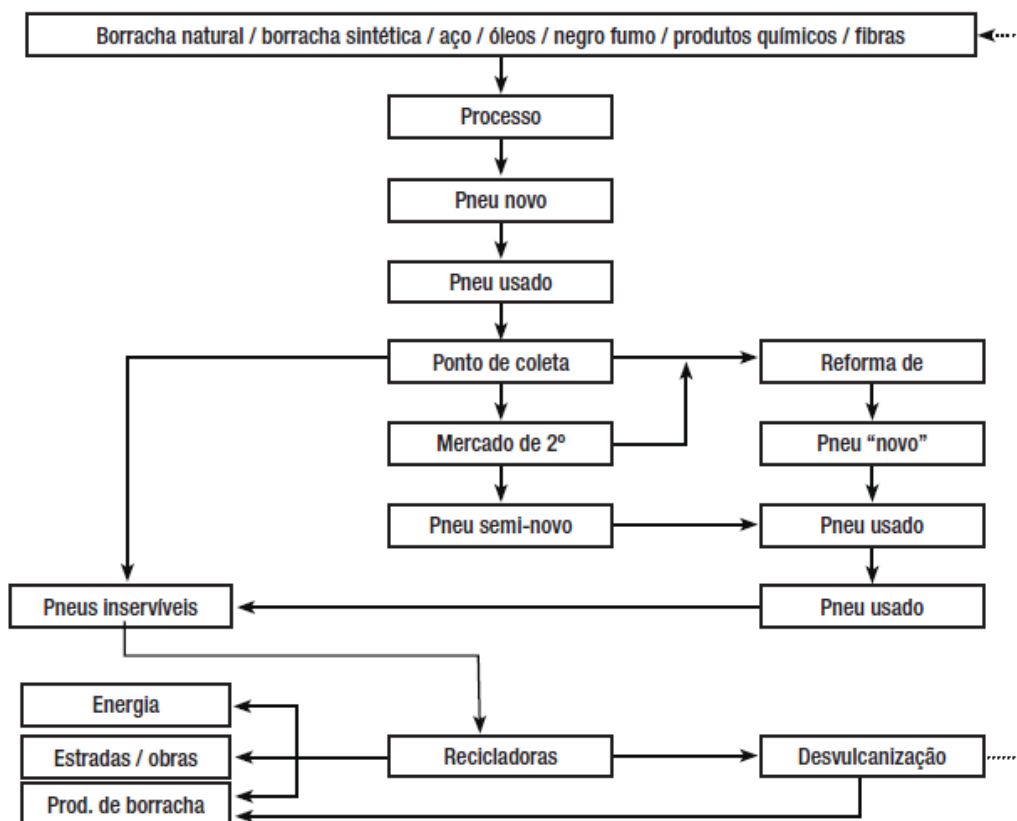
Borracha natural / borracha sintética / aço / óleos / negro fumo / produtos químicos / fibras

Processo

Pneu novo

Pneu usado

Ponto de coleta

Reforma de

Mercado de 2º

Pneu "novo"

Pneu semi-novo

Pneu usado

Pneus inservíveis

Pneu usado

Energia

Estradas / obras

Recicladoras

Desvulcanização

Prod. de borracha